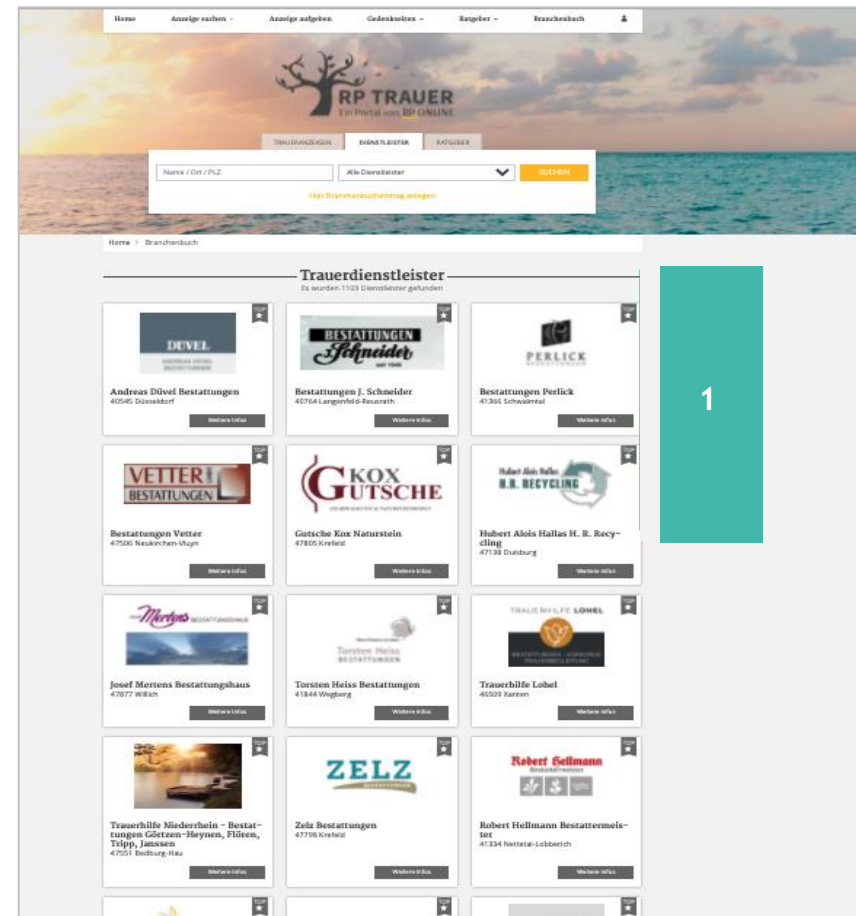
Home Anzeige suchen Anzeige aufgeben Gedenkseiten Ratgeber Branchenbuch

RP TRAUER
Ein Portal von RP ONLINE

TRAUERANZEIGEN DIENSTLEISTER RATGEBER

Name / Ort / PLZ
Alle Dienstleister
SUCHEN

Hier Branchenbucheintrag anlegen

Home > Branchenbuch

Trauerdienstleister
Es wurden 1103 Dienstleister gefunden

1

TOP
DUVEL
Andreas Düvel Bestattungen
40545 Düsseldorf
Weitere Infos

TOP
BESTATTUNGEN J. Schneider
Bestattungen J. Schneider
40764 Langenfeld-Reusrath
Weitere Infos

TOP
PERLICK
Bestattungen Perlick
41366 Schwalmtal
Weitere Infos

TOP
VETTER BESTATTUNGEN
Bestattungen Vetter
47506 Neukirchen-Vluyn
Weitere Infos

TOP
KOX GUTSCHE
Gutsche Kox Naturstein
47805 Krefeld
Weitere Infos

TOP
Hubert Alois Hallas H.R. RECYCLING
Hubert Alois Hallas H. R. Recycling
47138 Duisburg
Weitere Infos

TOP
Mertens BESTATTUNGSHAUS
Josef Mertens Bestattungshaus
47877 Willich
Weitere Infos

TOP
Torsten Heiss BESTATTUNGEN
Torsten Heiss Bestattungen
41844 Wegberg
Weitere Infos

TOP
TRAUERHILFE LOHEL
Trauerhilfe Lohel
46509 Xanten
Weitere Infos

TOP
Trauerhilfe Niederrhein - Bestattungen Götzen-Heynen, Flören, Tripp, Janssen
47551 Bedburg-Hau
Weitere Infos

TOP
ZELZ
Zelz Bestattungen
47798 Krefeld
Weitere Infos

TOP
Robert Hellmann
Robert Hellmann Bestattermeister
41334 Nettetal-Lobberich
Weitere Infos

TOP
TOP
TOP